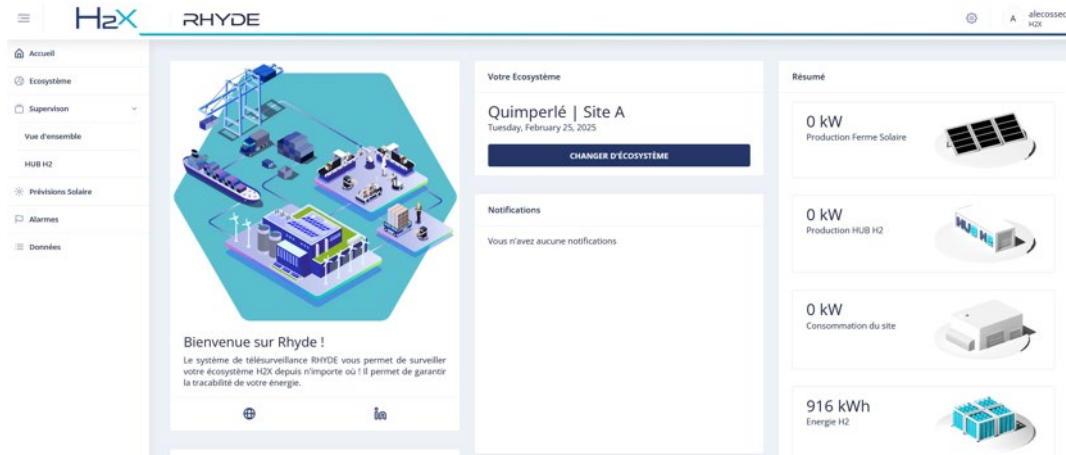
H2X RHYDE

A alecossec
H2X

Accueil
Ecosystème
Supervison
Vue d'ensemble
HUB H2
Prévisions Solaire
Alarmes
Données

Bienvenue sur Rhyde !
Le système de télésurveillance RHYDE vous permet de surveiller votre écosystème H2X depuis n'importe où ! Il permet de garantir la tracabilité de votre énergie.

Votre Ecosystème
Quimperlé | Site A
Tuesday, February 25, 2025
CHANGER D'ÉCOSYSTÈME

Notifications
Vous n'avez aucune notifications

Résumé
0 kW
Production Ferme Solaire

0 kW
Production HUB H2

0 kW
Consommation du site

916 kWh
Energie H2